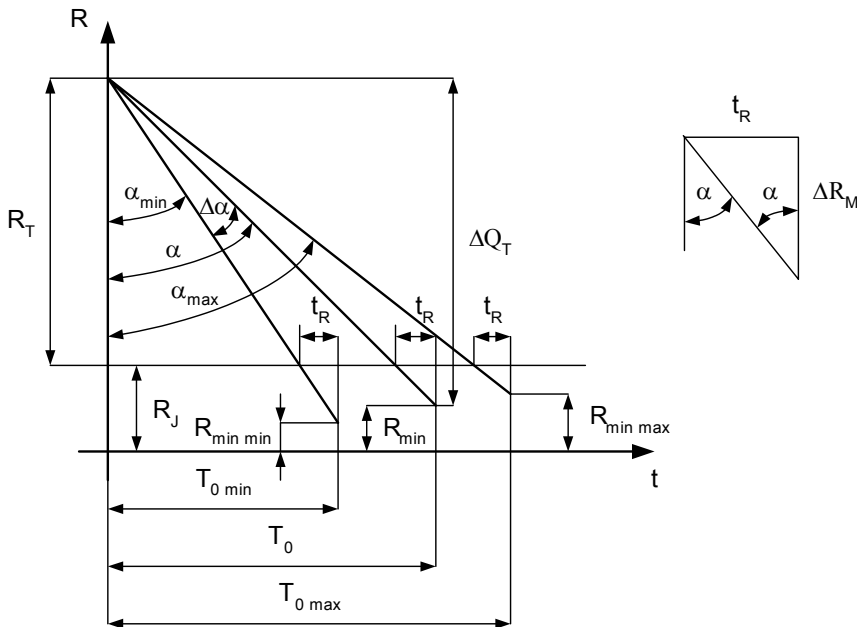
R

$R_T$

$\alpha_{min}$

$\Delta\alpha$

$\alpha$

$\alpha_{max}$

$\Delta Q_T$

$t_R$

$t_R$

$t_R$

$R_J$

$R_{min\ min}$

$R_{min}$

$R_{min\ max}$

t

$T_{0\ min}$

$T_0$

$T_{0\ max}$

$t_R$

$\alpha$

$\alpha$

$\Delta R_M$